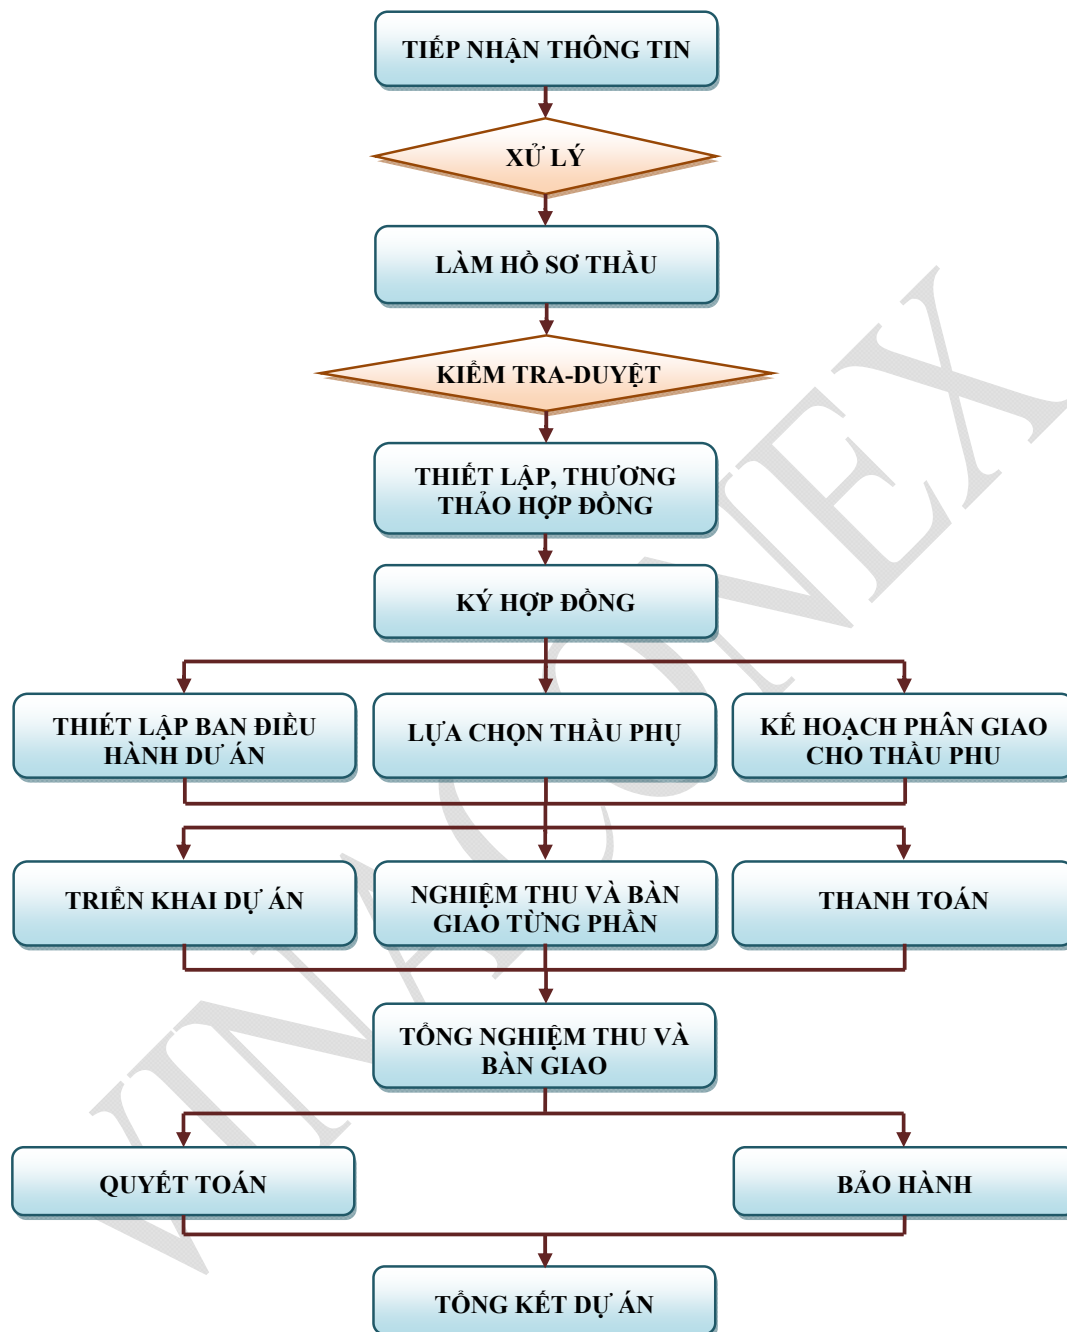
TIẾP NHẬN THÔNG TIN

XỬ LÝ

LÀM HỒ SƠ THẦU

KIỂM TRA-DUYỆT

THIẾT LẬP, THƯƠNG THẢO HỢP ĐỒNG

KÝ HỢP ĐỒNG

THIẾT LẬP BAN ĐIỀU HÀNH DỰ ÁN

LỰA CHỌN THẦU PHỤ

KẾ HOẠCH PHÂN GIAO CHO THẦU PHỤ

TRIỂN KHAI DỰ ÁN

NGHIỆM THU VÀ BÀN GIAO TỪNG PHẦN

THANH TOÁN

TỔNG NGHIỆM THU VÀ BÀN GIAO

QUYẾT TOÁN

BẢO HÀNH

TỔNG KẾT DỰ ÁN

VINACONEX